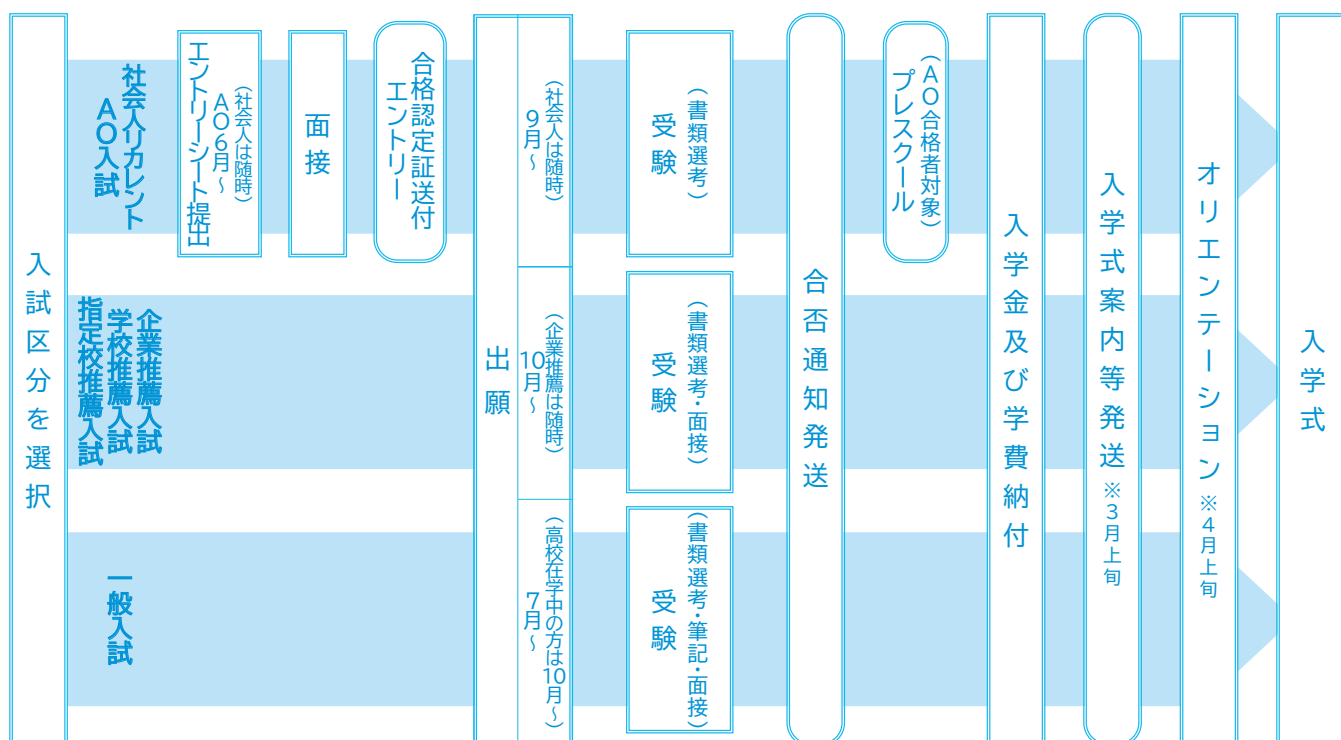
入試区分を選択

社会人リカレントAO入試

AO6月～（社会人は随時）エントリーシート提出

面接

合格認定証送付エントリー

企業推薦入試
学校推薦入試
指定校推薦入試

一般入試

出願

9月～（社会人は随時）

10月～（企業推薦は随時）

7月～（高校在学中の方は10月～）

受験（書類選考）

受験（書類選考・面接）

受験（書類選考・筆記・面接）

合否通知発送

プレスクール（AO合格者対象）

入学金及び学費納付

入学式案内等発送 ※3月上旬

オリエンテーション ※4月上旬

入学式